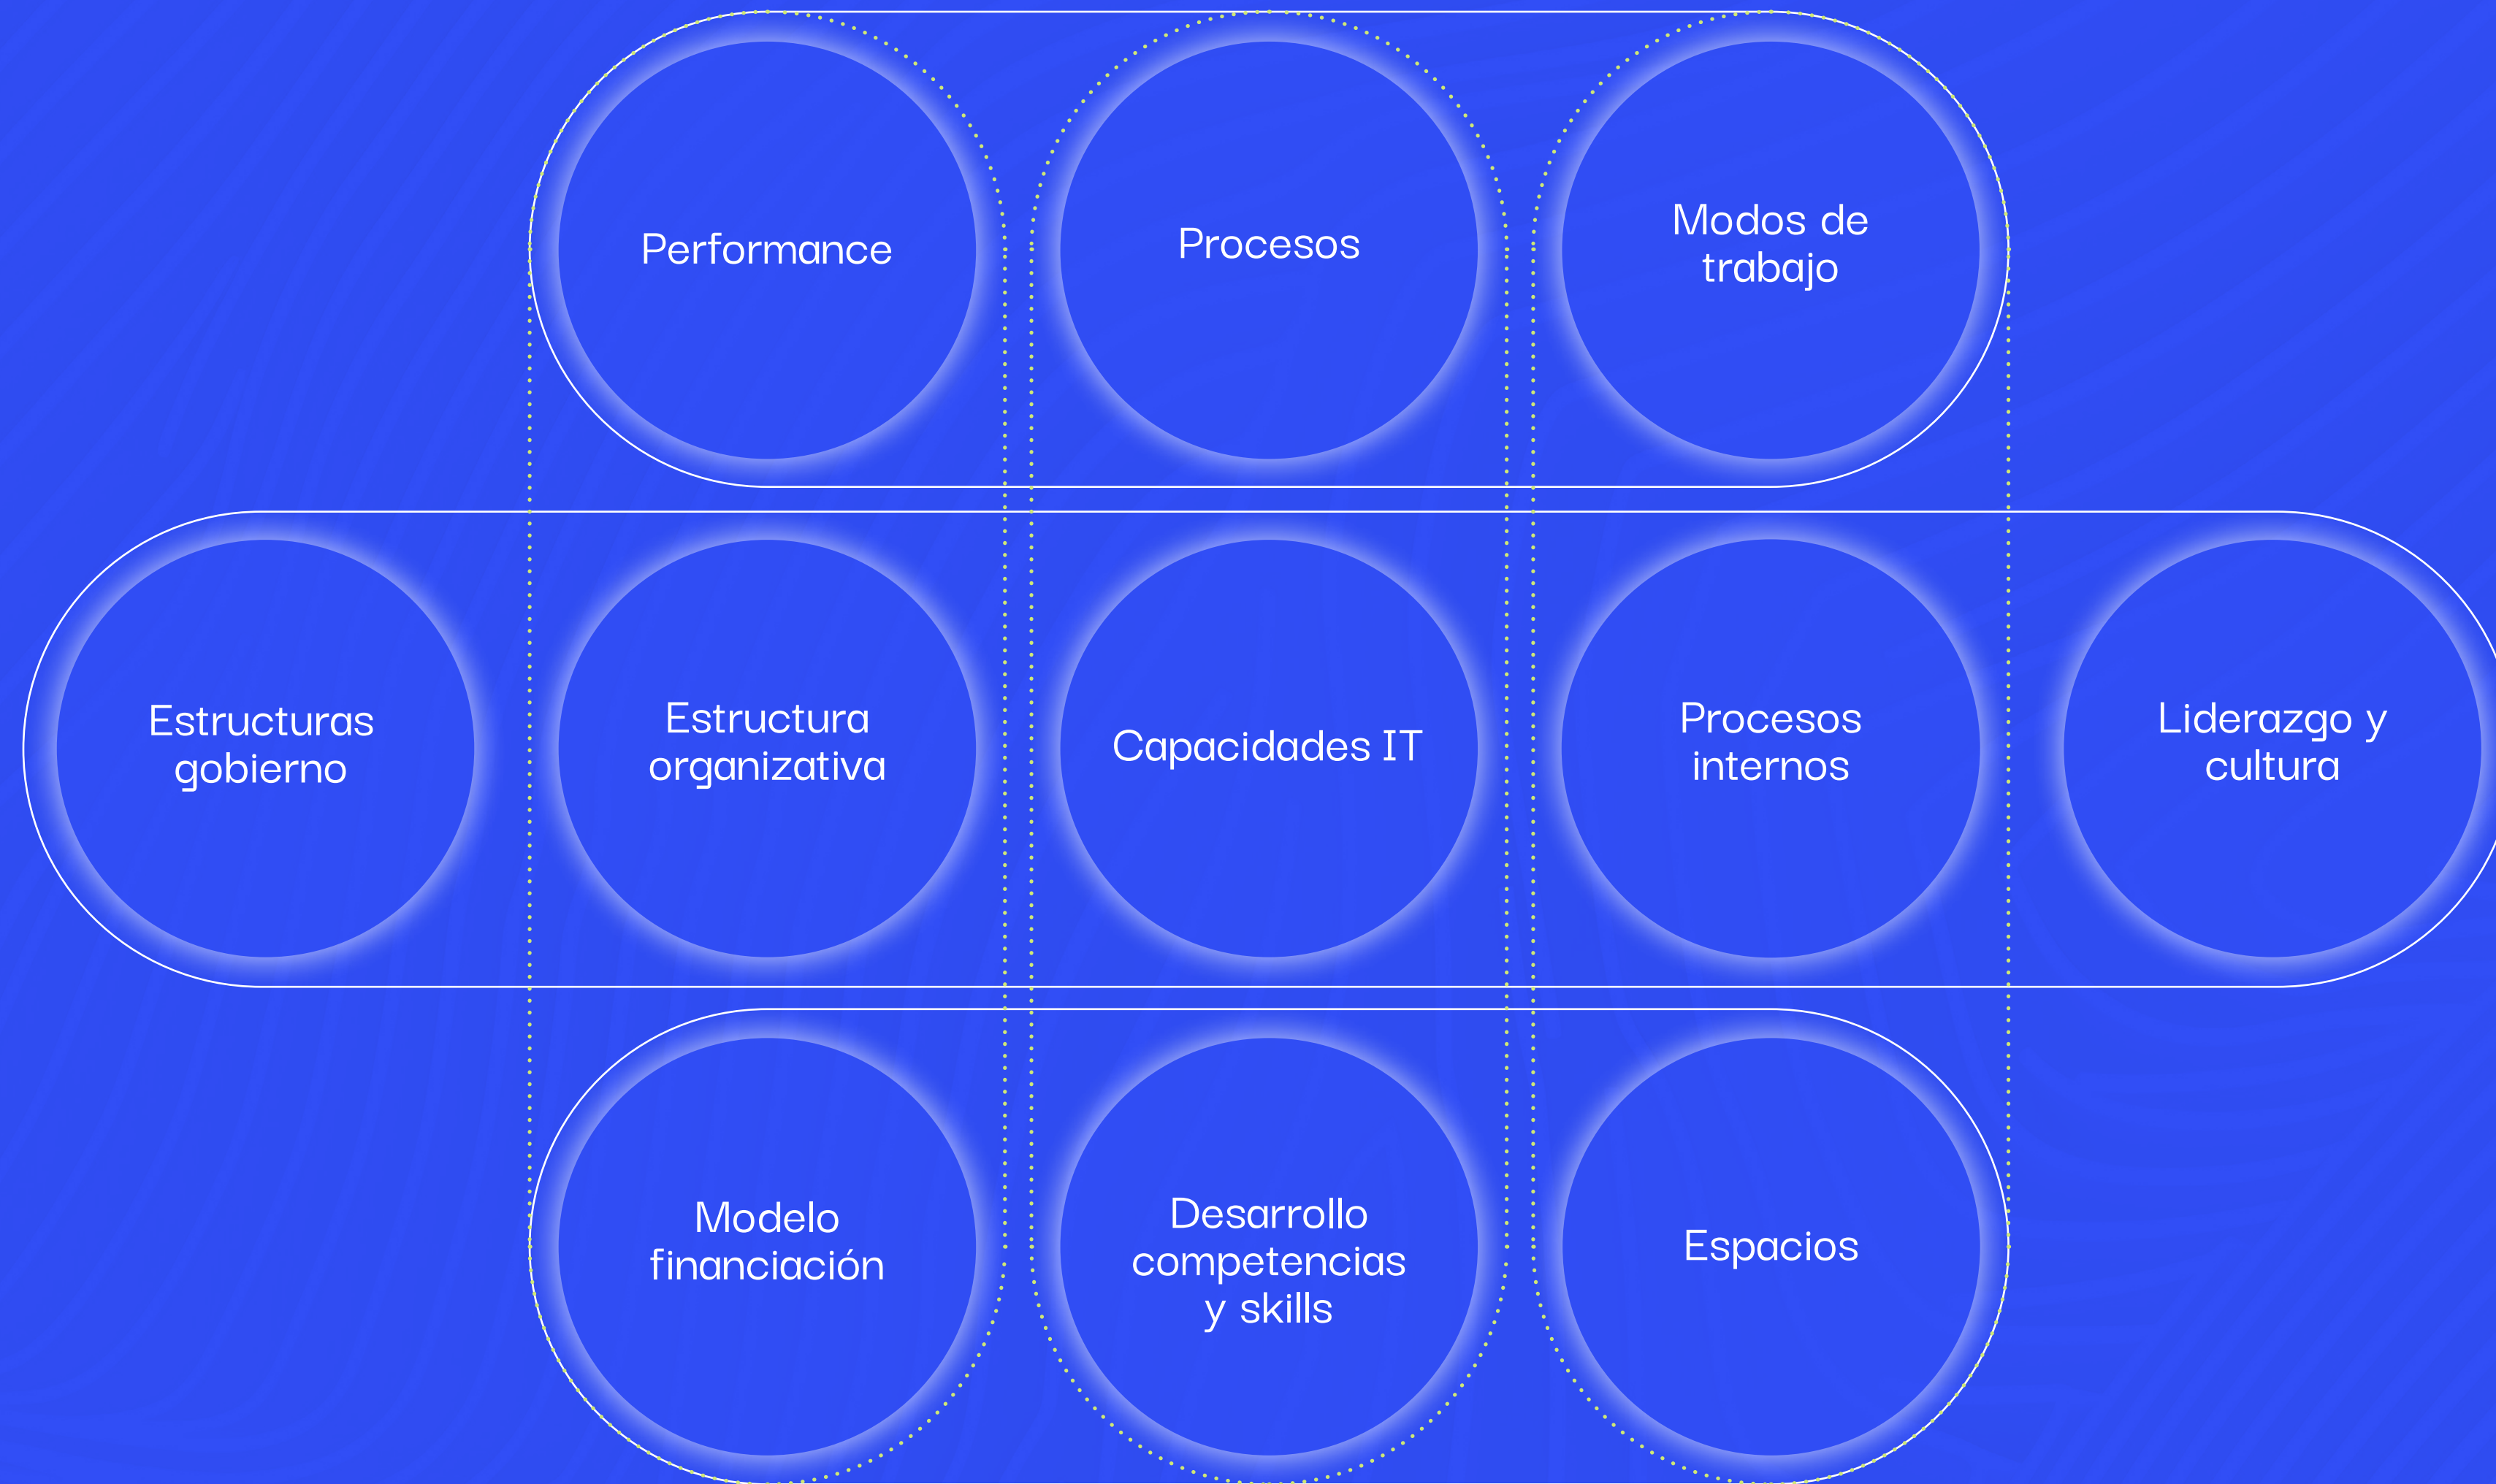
Performance

Procesos

Modos de trabajo

Estructuras gobierno

Estructura organizativa

Capacidades IT

Procesos internos

Liderazgo y cultura

Modelo financiación

Desarrollo competencias y skills

Espacios